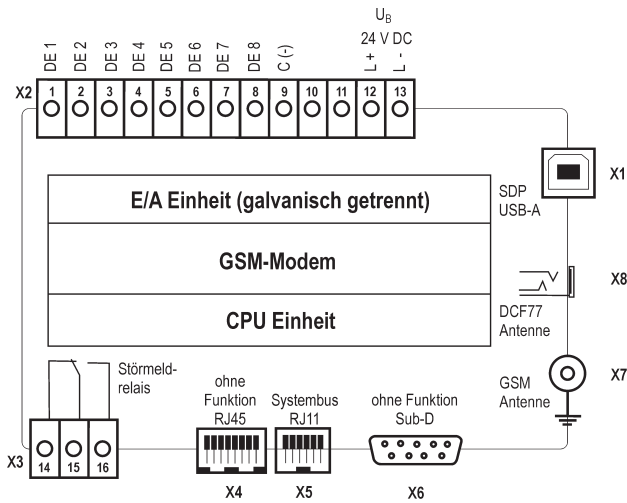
$U_B$
24 V DC

DE 1
DE 2
DE 3
DE 4
DE 5
DE 6
DE 7
DE 8
C (-)
L +
L -

X2
1
2
3
4
5
6
7
8
9
10
11
12
13

E/A Einheit (galvanisch getrennt)

GSM-Modem

CPU Einheit

SDP
USB-A

X1

X8

DCF77
Antenne

GSM
Antenne

X7

Störmeld-
relais

ohne
Funktion
RJ45

Systembus
RJ11

ohne Funktion
Sub-D

X3
14
15
16

X4
X5
X6